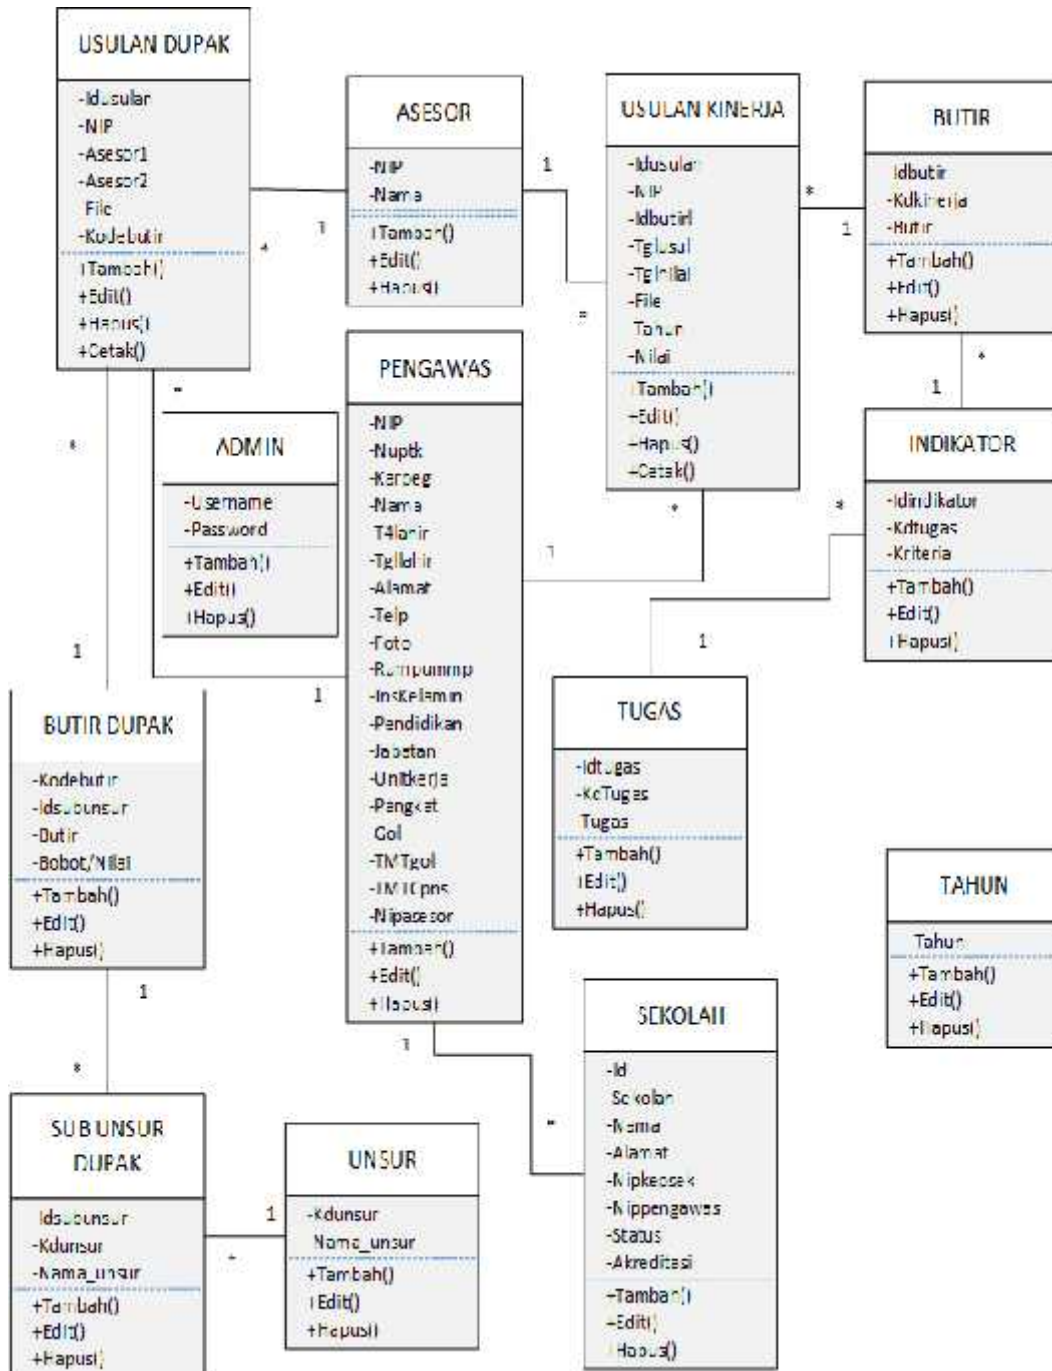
USULAN DUPAK

-Idusulan
-NIP
-Asesor1
-Asesor2
File
-Kodebutir

+Tambah()
+Edit()
+Hapus()
+Cetak()

ASESOR

-NIP
-Nama

+Tambah()
+Edit()
+Hapus()

USULAN KINERJA

-Idusulan
-NIP
-Idbutir
-Tglusul
-Tglnilai
-File
Tahun
-Nilai

+Tambah()
+Edit()
+Hapus()
+Cetak()

BUTIR

Idbutir
-Kdkinerja
-Butir

+Tambah()
+Edit()
+Hapus()

1
*
1
*
*
1
*
1

PENGAWAS

-NIP
-Nuptk
-Karpeg
-Nama
T4lahir
-Tgllahir
-Alamat
-Telp
-Foto
-Rumpunmp
-Jnskelamin
-Pendidikan
-Jabatan
-Unitkerja
-Pangkat
Gol
-TMTgol
-TMTcpns
-Nipasesor

+Tambah()
+Edit()
+Hapus()

ADMIN

-Username
-Password

+Tambah()
+Edit()
+Hapus()

INDIKATOR

-Idindikator
-Kdtugas
-Kriteria

+Tambah()
+Edit()
+Hapus()

*
*
*
1
1
1
1

BUTIR DUPAK

-Kodebutir
-Idsubunsur
-Butir
-Bobot/Nilai

+Tambah()
+Edit()
+Hapus()

TUGAS

-Idtugas
-KdTugas
Tugas

+Tambah()
+Edit()
+Hapus()

TAHUN

Tahun

+Tambah()
+Edit()
+Hapus()

1
1
*
*

SUB UNSUR DUPAK

Idsubunsur
-Kdunsur
-Nama_unsur

+Tambah()
+Edit()
+Hapus()

UNSUR

-Kdunsur
Nama_unsur

+Tambah()
+Edit()
+Hapus()

1
*

SEKOLAH

-Id
Sekolah
-Nama
-Alamat
-Nipkepsek
-Nippengawas
-Status
-Akreditasi

+Tambah()
+Edit()
+Hapus()